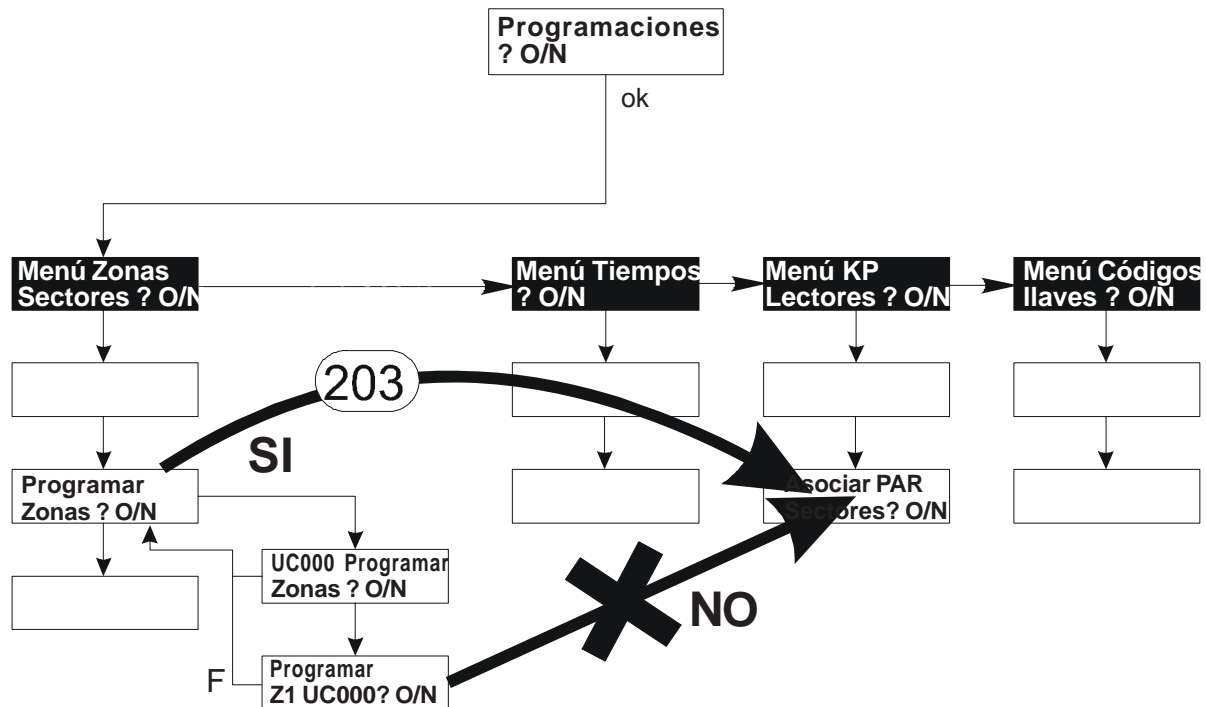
Programaciones
? O/N

ok

Menú Zonas
Sectores ? O/N

Menú Tiempos
? O/N

Menú KP
Lectores ? O/N

Menú Códigos
llaves ? O/N

203

SI

Programar
Zonas ? O/N

UC000 Programar
Zonas ? O/N

Programar
Z1 UC000? O/N

F

Asociar PAR
Sectores? O/N

NO